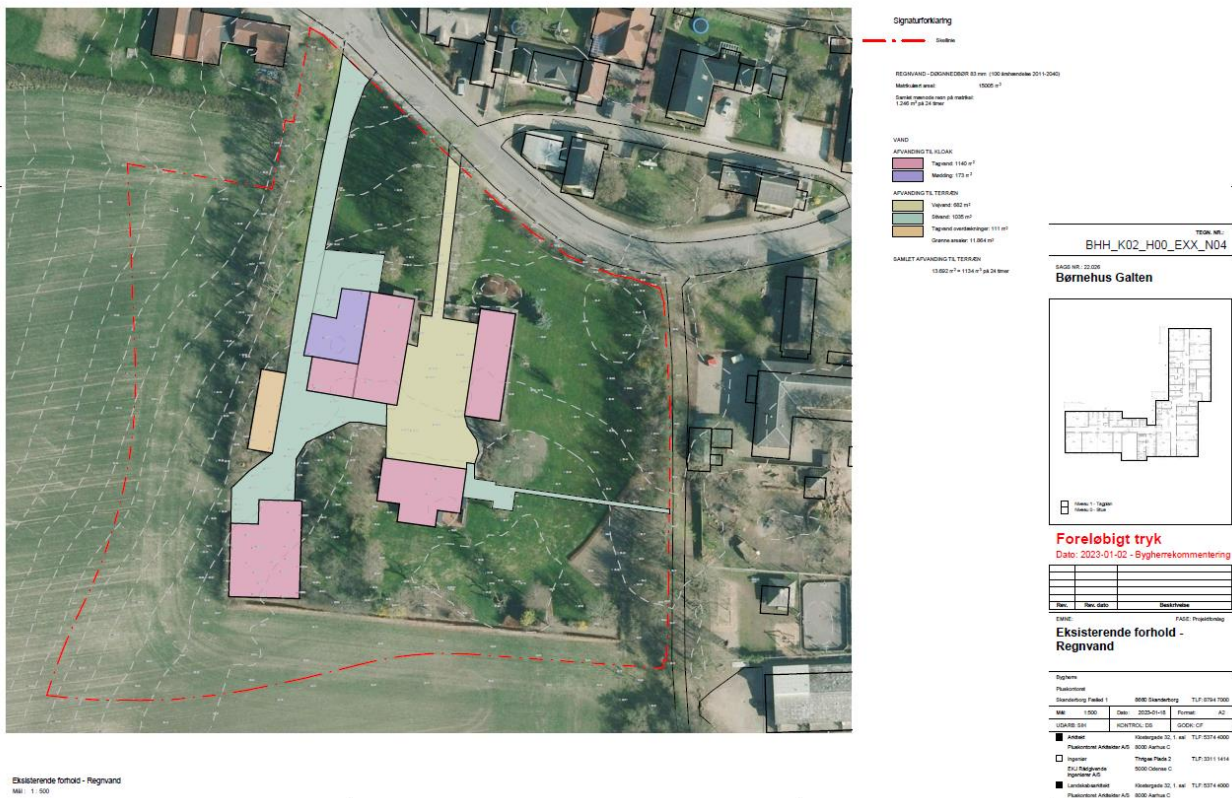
Signaturforklaring

Skellinie

REGNVAND - DØGNNEDBØR 83 mm (100 årshændelse 2011-2040)
Matrikulært areal: 15005 m²
Samlet mængde regn på matrikel: 1.246 m³ på 24 timer

VAND
AFVANDING TIL KLOAK
Tagvand: 1140 m²
Medding: 173 m²
AFVANDING TIL TERRÆN
Vejvand: 682 m²
Stivand: 1035 m²
Tagvand overdækninger: 111 m²
Grønne arealer: 11.864 m²

SAMLET AFVANDING TIL TERRÆN
13.692 m² = 1134 m³ på 24 timer

TEGN. NR.:
BHH_K02_H00_EXX_N04

SAGS NR.: 22.026
Børnehus Galten

Niveau 1 - Tagplan
Niveau 0 - Stue

Foreløbigt tryk
Dato: 2023-01-02 - Bygherrekommentering

| Rev. | Rev. dato | Beskrivelse |
|---|---|---|

EMNE:
FASE: Projektforslag
Eksisterende forhold - Regnvand

Bygherre
Pluskontoret
Skanderborg Fælled 1 8660 Skanderborg TLF: 8794 7000
Mål: 1:500 Dato: 2023-01-18 Format: A2
UDARB: SIH KONTROL: DS GODK: CF
Arkitekt Klostergade 32, 1. sal TLF: 5374 4000
Pluskontoret Arkitekter A/S 8000 Aarhus C
Ingeniør Thriges Plads 2 TLF: 3311 1414
EKJ Rådgivende Ingeniører A/S 5000 Odense C
Landskabsarkitekt Klostergade 32, 1. sal TLF: 5374 4000
Pluskontoret Arkitekter A/S 8000 Aarhus C

Eksisterende forhold - Regnvand
Mål : 1 : 500